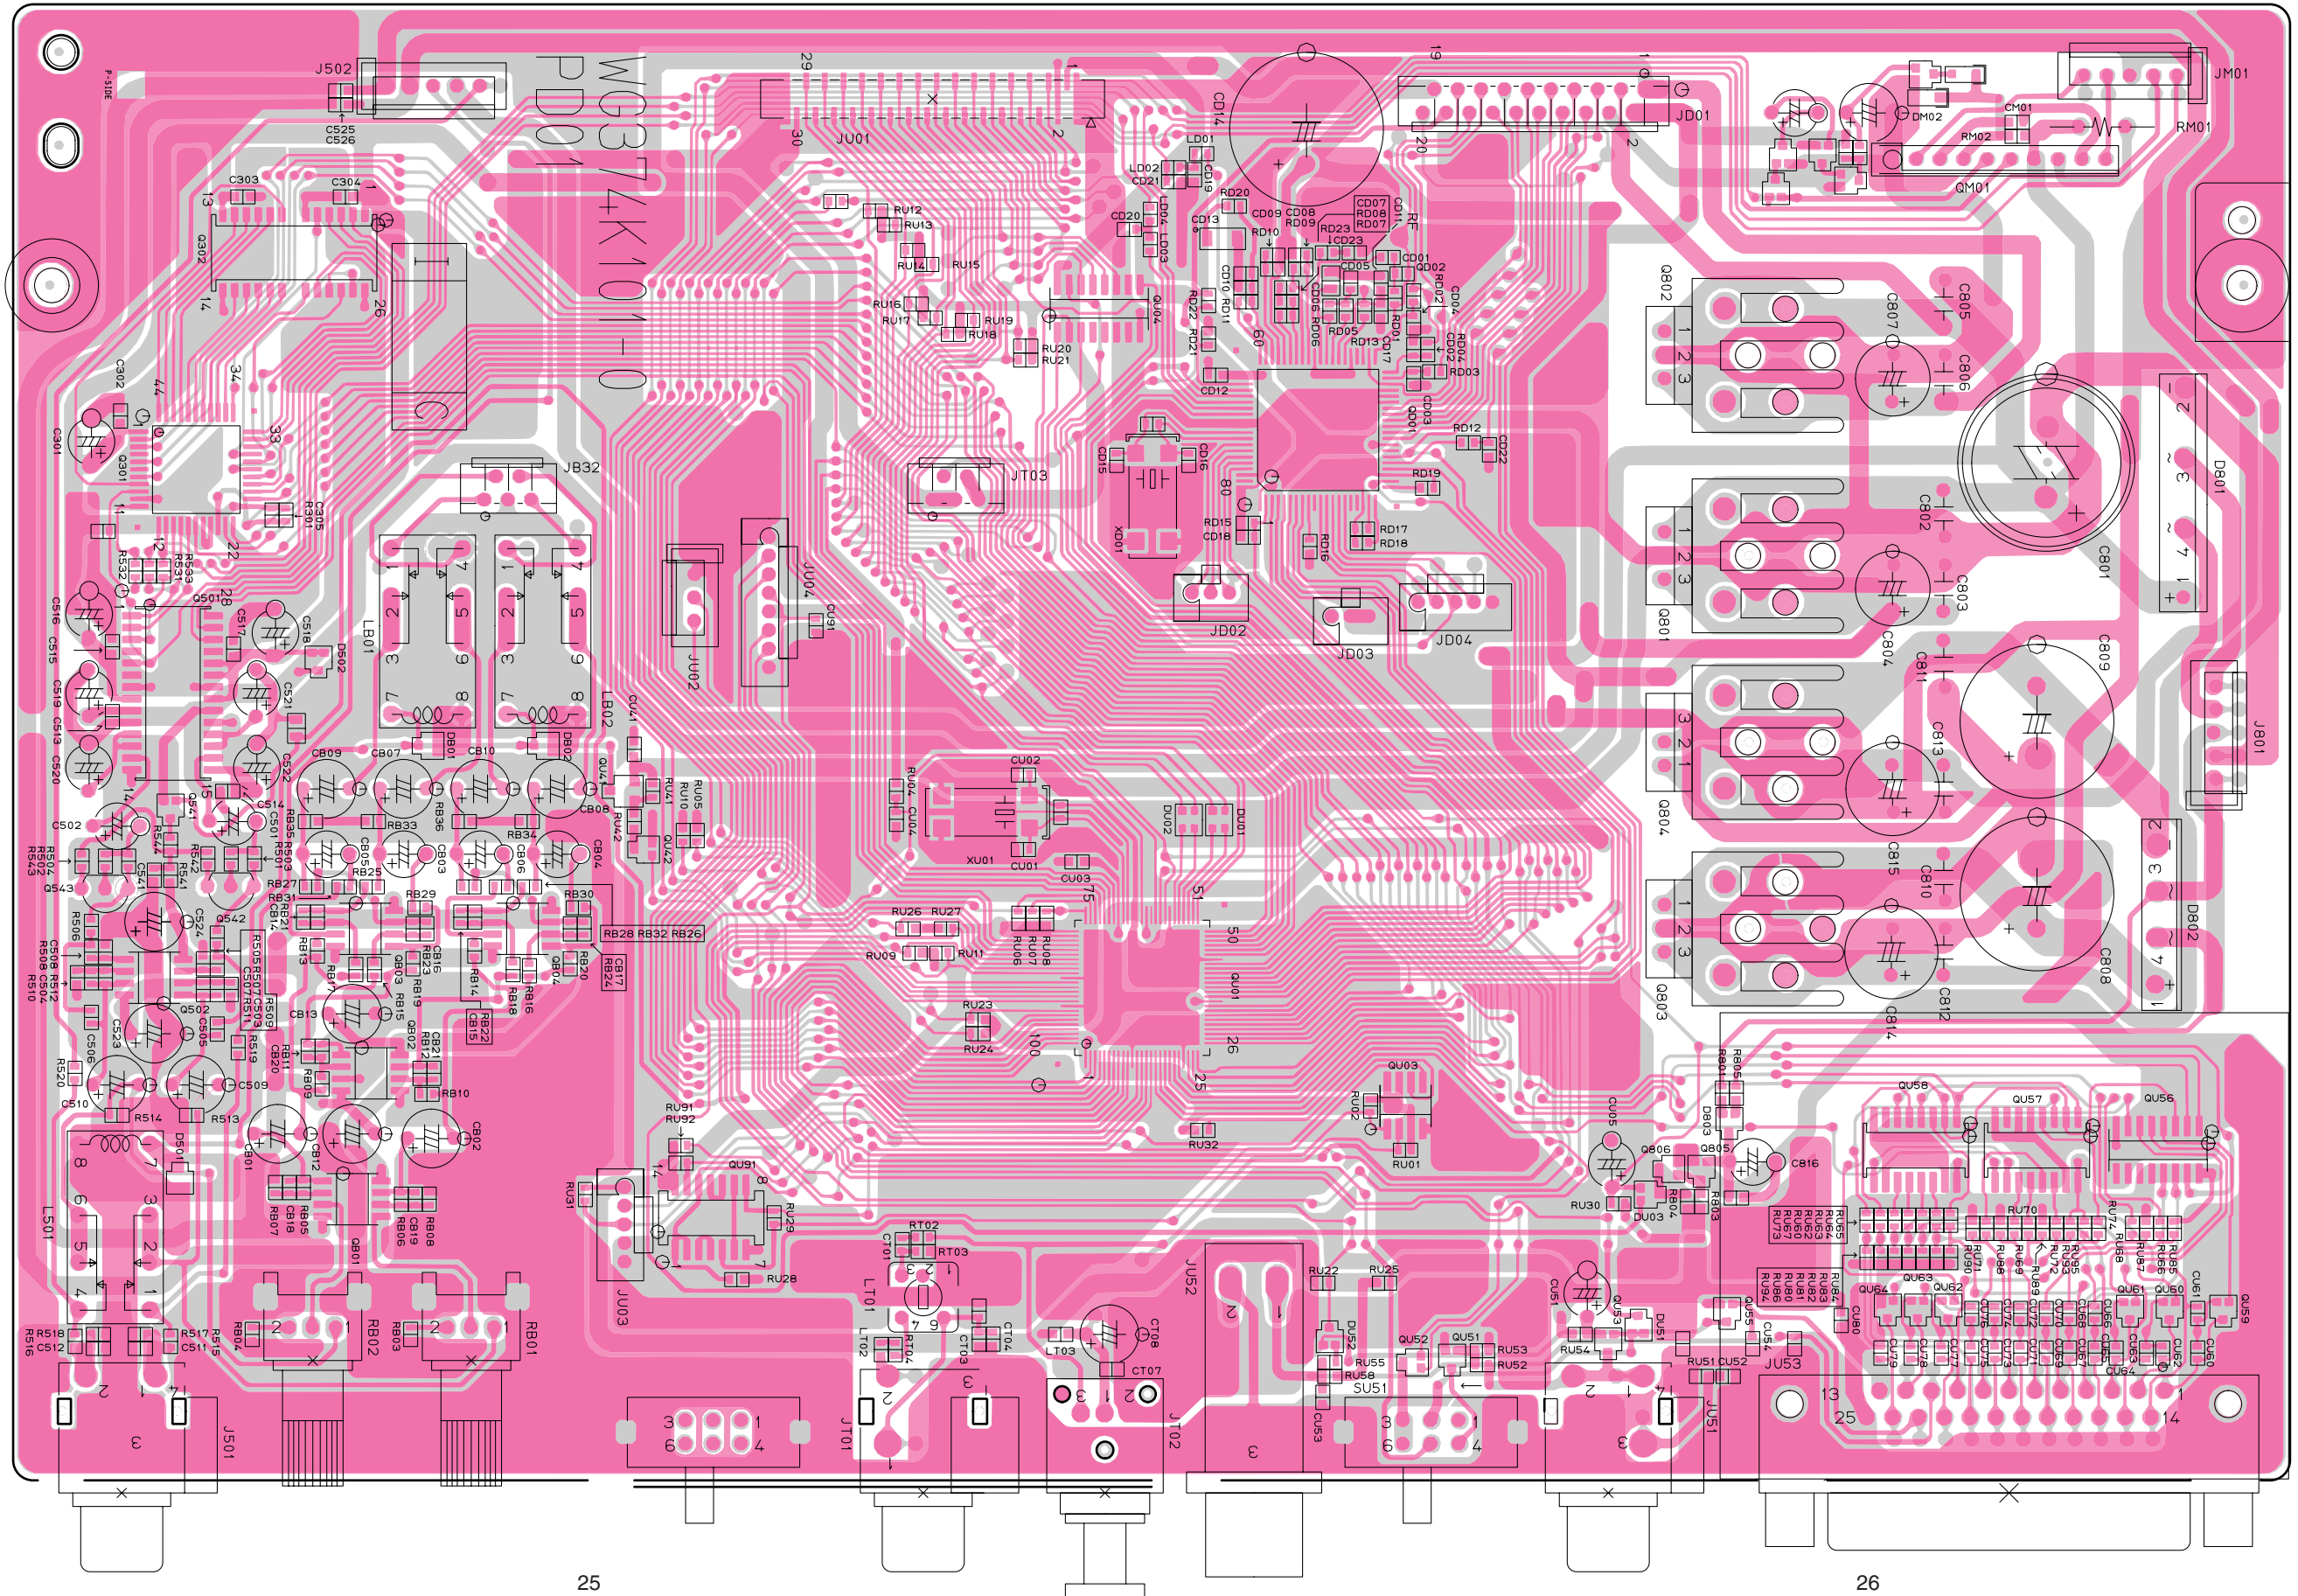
WG374K101-0
PD01
P-SIDE
J502
C525
C526
29
30
JU01
1
2
CD14
LD01
LD02
CD21
CD19
19
20
JD01
1
2
JM01
RM01
DM02
CM01
RM02
QM01
C303
C304
13
14
26
Q302
C302
44
34
33
C301
Q301
R305
R301
11
12
22
28
R532
R531
R533
Q501
C516
C515
C519
C513
C520
C517
C518
D502
C521
C522
LB01
LB02
JB32
JU02
JU04
CU91
CU41
RU12
RU13
RU14
RU15
RU16
RU17
RU19
RU18
RU20
RU21
CD20
CD13
RD20
CD09
CD08
RD09
CD07
RD08
RD07
CD11
RD10
RD23
CD23
CD05
CD01
QD02
CD04
LD04
LD03
QU04
CD10
RD11
RD22
RD21
60
CD06
RD06
RD05
RD13
RD01
CD17
RD02
RD04
CD02
RD03
CD12
CD03
QD01
RD12
CD22
RD19
CD15
CD16
XD01
80
RD15
CD18
RD16
RD17
RD18
JT03
JD02
JD03
JD04
Q802
C805
C807
C806
C802
C801
C803
D801
Q801
C804
C809
C811
C813
J801
Q804
C815
C810
D802
C808
Q803
C814
C812
CB09
CB07
CB10
DB01
DB02
QU42
RU41
RU10
RU05
RU42
QU22
CB08
C514
Q541
C502
R544
R504
R543
Q543
C541
R542
R541
C501
R503
RB35
RB33
RB36
RB34
CB05
CB03
CB06
CB04
RB25
RB27
RB31
RB21
CB14
RB29
RB30
R506
C508
R508
R510
R512
C524
Q542
R505
R507
C503
C507
R511
RB23
CB16
RB19
RB15
QB03
RB13
RB17
RB14
RB16
RB18
RB20
RB24
CB17
QB04
RB28 RB32 RB26
RU04
CU04
CU02
XU01
CU01
CU03
DU02
DU01
75
51
50
RU26
RU27
RU09
RU11
RU06
RU07
RU08
QU01
RU23
RU24
100
26
25
Q502
C505
C523
C506
R520
C510
R514
R513
C509
R509
CB20
RB11
CB13
RB09
QB02
RB12
CB21
RB10
RB22
CB15
D501
CB01
CB12
CB02
L501
R518
C512
R516
R517
R515
C511
RB04
RB02
RB03
RB01
RB07
CB18
RB05
CB19
RB06
RB08
QB01
J501
RU91
RU92
QU91
RU31
RU29
RU28
JU03
RT02
CT01
RT03
LT01
LT02
RT04
CT03
CT04
LT03
CT08
CT07
JT01
JT02
JU52
RU22
RU25
DU52
QU52
QU51
RU55
RU58
RU53
RU52
SU51
CU53
QU03
RU02
RU32
RU01
CU05
R805
R801
D803
Q806
Q805
C816
RB04
R803
RU30
DU03
CU51
QU53
DU51
RU54
RU51
CU52
JU53
JU51
QU58
QU57
QU56
RU65
RU64
RU63
RU62
RU60
RU61
RU73
RU67
RU70
RU74
RU90
RU86
RU69
RU72
RU89
RU93
RU68
RU87
RU66
RU85
RU71
RU84
RU96
RU81
RU80
RU82
RU83
QU64
QU63
QU62
QU61
QU60
QU55
CU54
CU80
CU79
CU78
CU77
CU76
CU75
CU74
CU73
CU72
CU71
CU70
CU69
CU68
CU67
CU66
CU65
CU63
CU64
CU62
CU61
CU60
QU59
13
25
1
14
3
6
1
4
25
26